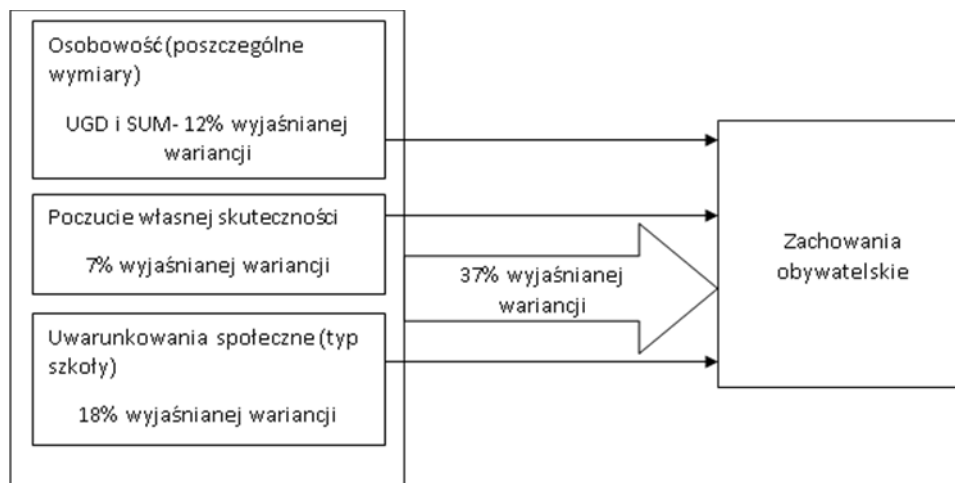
Osobowość (poszczególne wymiary)

UGD i SUM- 12% wyjaśnianej wariancji

Poczucie własnej skuteczności

7% wyjaśnianej wariancji

Uwarunkowania społeczne (typ szkoły)

18% wyjaśnianej wariancji

37% wyjaśnianej wariancji

Zachowania obywatelskie